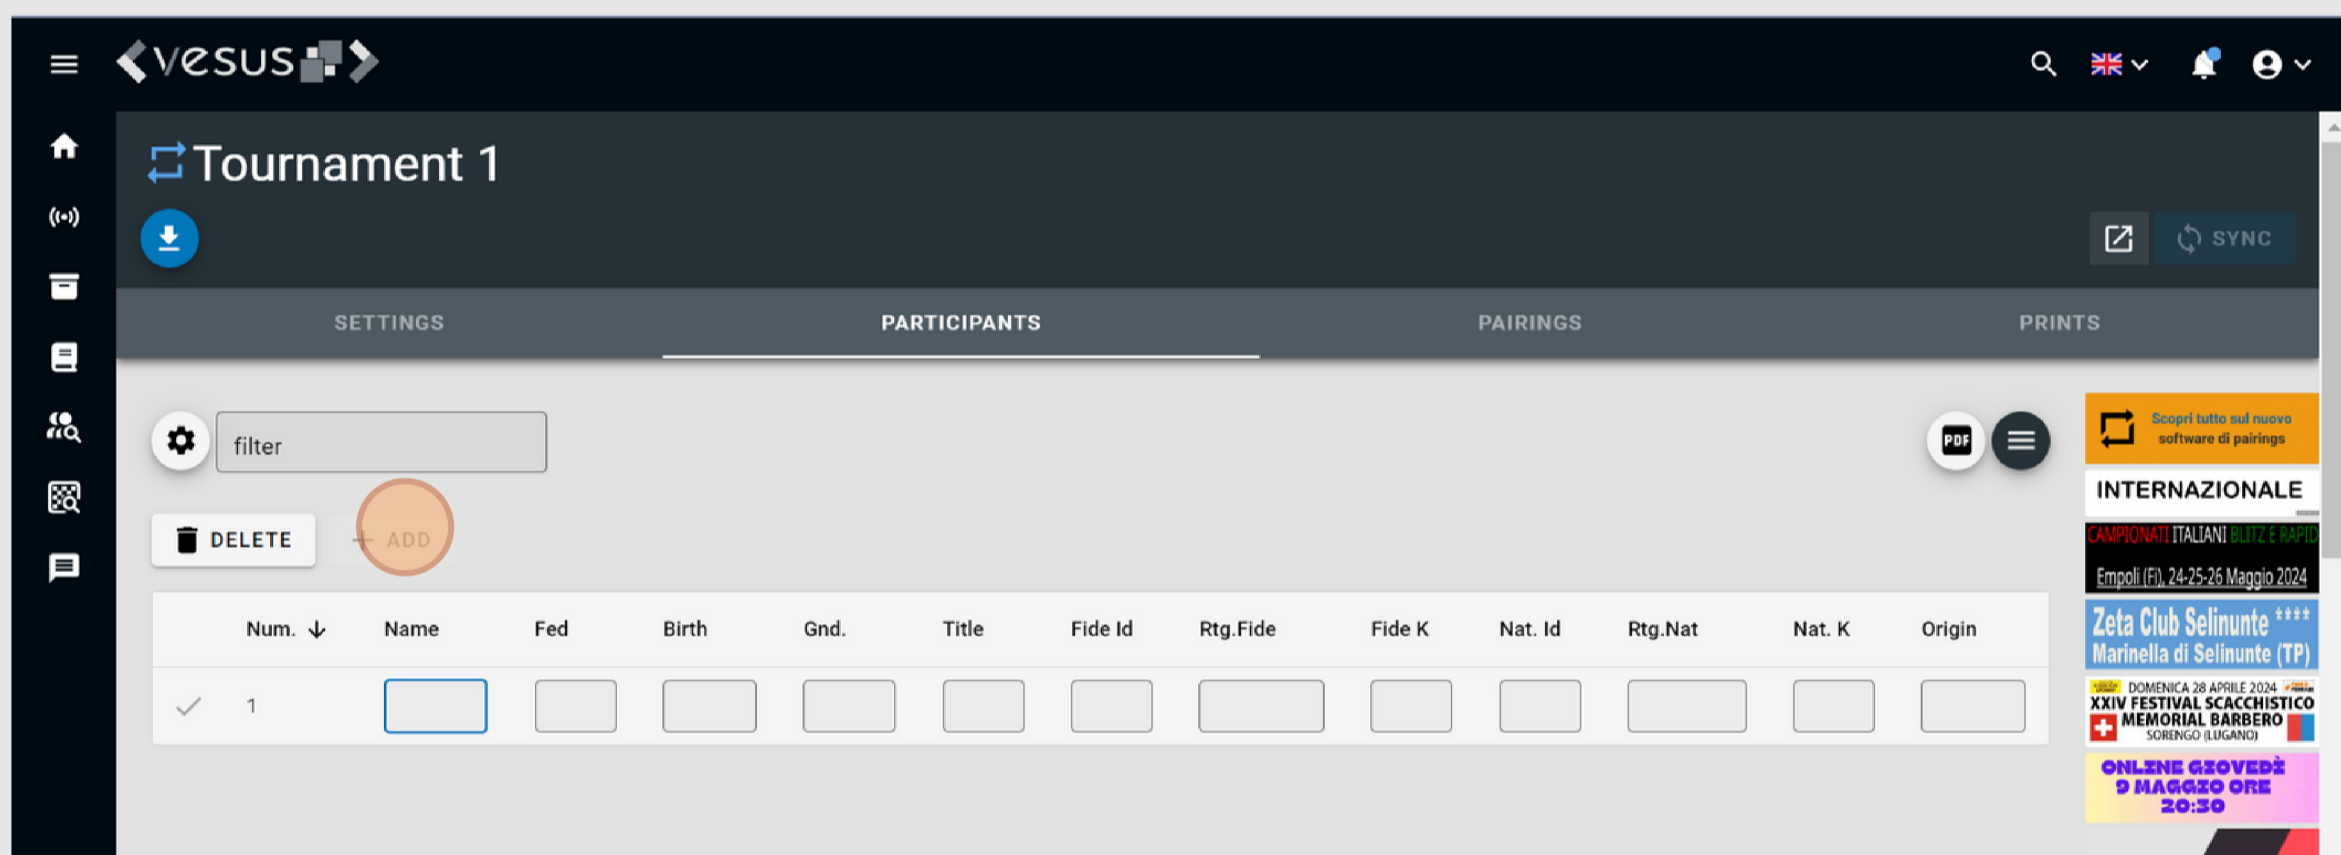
vesus

Tournament 1

SYNC

SETTINGS PARTICIPANTS PAIRINGS PRINTS

filter

DELETE + ADD

PDF

| Num. | Name | Fed | Birth | Gnd. | Title | Fide Id | Rtg.Fide | Fide K | Nat. Id | Rtg.Nat | Nat. K | Origin |
|---|---|---|---|---|---|---|---|---|---|---|---|---|
| 1 | | | | | | | | | | | | |

Scopri tutto sul nuovo software di pairings

INTERNAZIONALE

CAMPIONATI ITALIANI BLITZ E RAPID
Empoli (Fi), 24-25-26 Maggio 2024

Zeta Club Selinunte ****
Marinella di Selinunte (TP)

DOMENICA 28 APRILE 2024
XXIV FESTIVAL SCACCHISTICO
MEMORIAL BARBERO
SORENGO (LUGANO)

ONLINE GIOVEDÌ 9 MAGGIO ORE 20:30